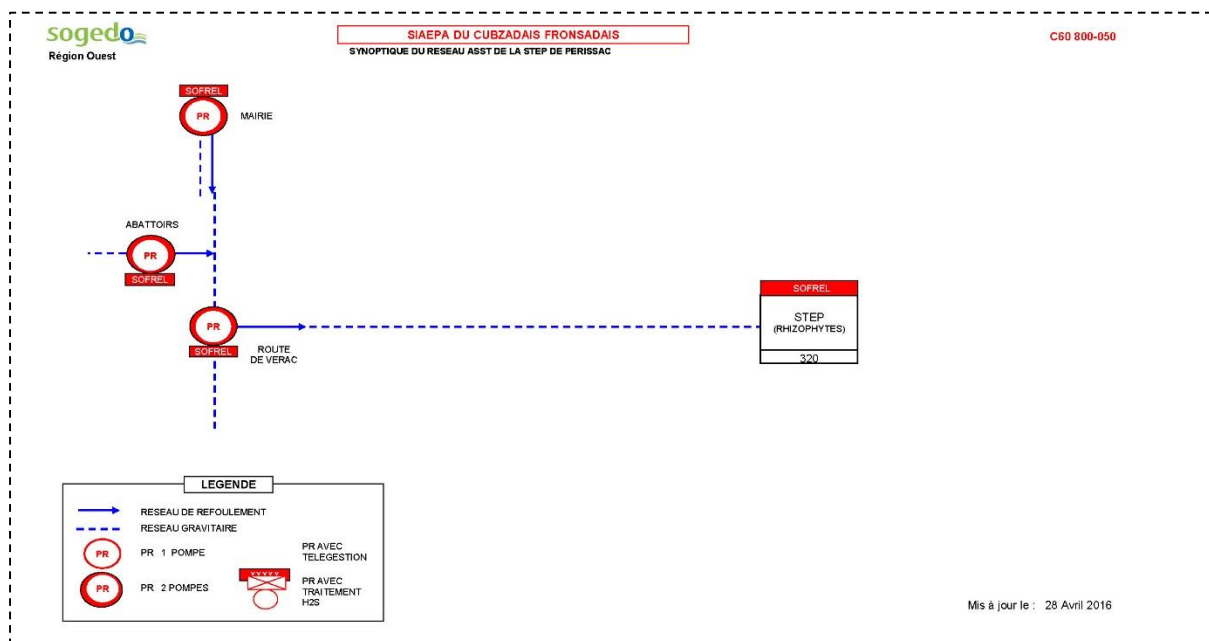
sogedo
Région Ouest

SIAEPA DU CUBZADAIS FRONSADAIS
SYNOPTIQUE DU RESEAU ASST DE LA STEP DE PERISSAC

C60 800-050

SOFREL
PR
MAIRIE

ABATTOIRS
PR
SOFREL

PR
SOFREL
ROUTE DE VERAC

SOFREL
STEP
(RHIZOPHYTES)
320

LEGENDE
RESEAU DE REFOULEMENT
RESEAU GRAVITAIRE
PR PR 1 POMPE
PR PR 2 POMPES
PR AVEC TELEGESTION
XXXXX
PR AVEC TRAITEMENT H2S

Mis à jour le : 28 Avril 2016